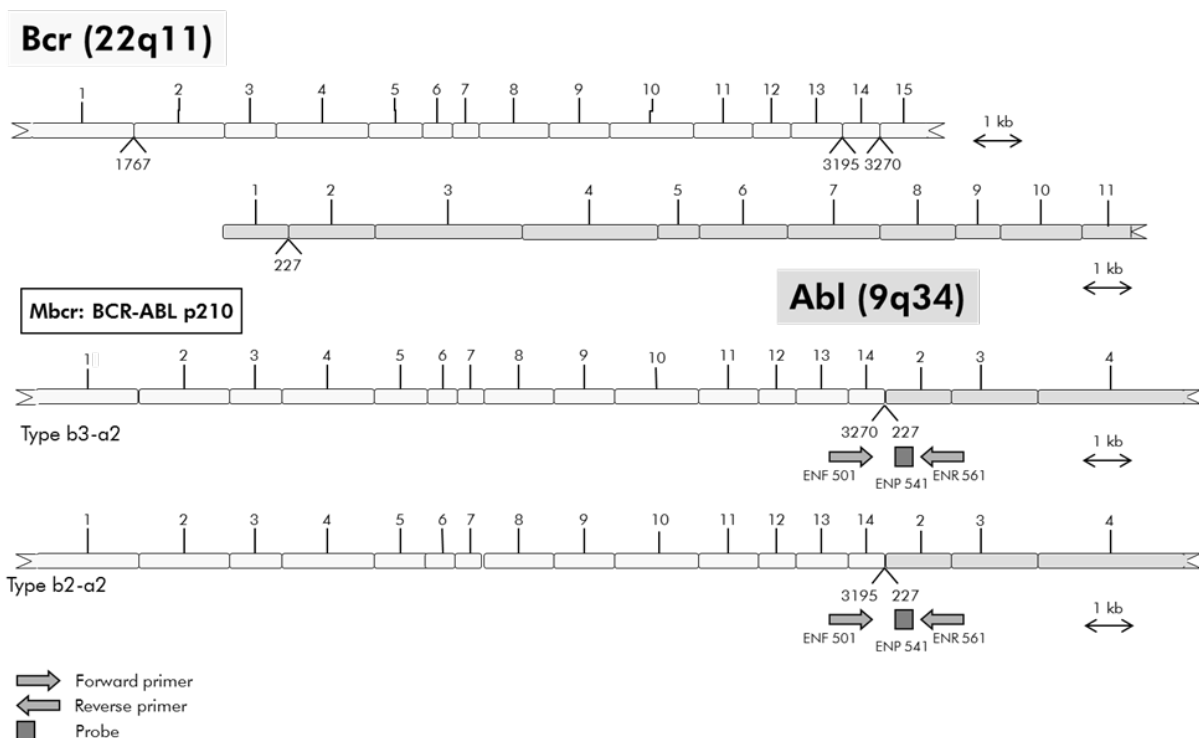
Bcr (22q11)

1 2 3 4 5 6 7 8 9 10 11 12 13 14 15

1 kb

1767

3195 3270

1 2 3 4 5 6 7 8 9 10 11

227

1 kb

Mbcr: BCR-ABL p210

Abl (9q34)

1 2 3 4 5 6 7 8 9 10 11 12 13 14 2 3 4

Type b3-a2

3270 227

ENF 501 ENP 541 ENR 561

1 kb

1 2 3 4 5 6 7 8 9 10 11 12 13 14 2 3 4

Type b2-a2

3195 227

ENF 501 ENP 541 ENR 561

1 kb

Forward primer
Reverse primer
Probe